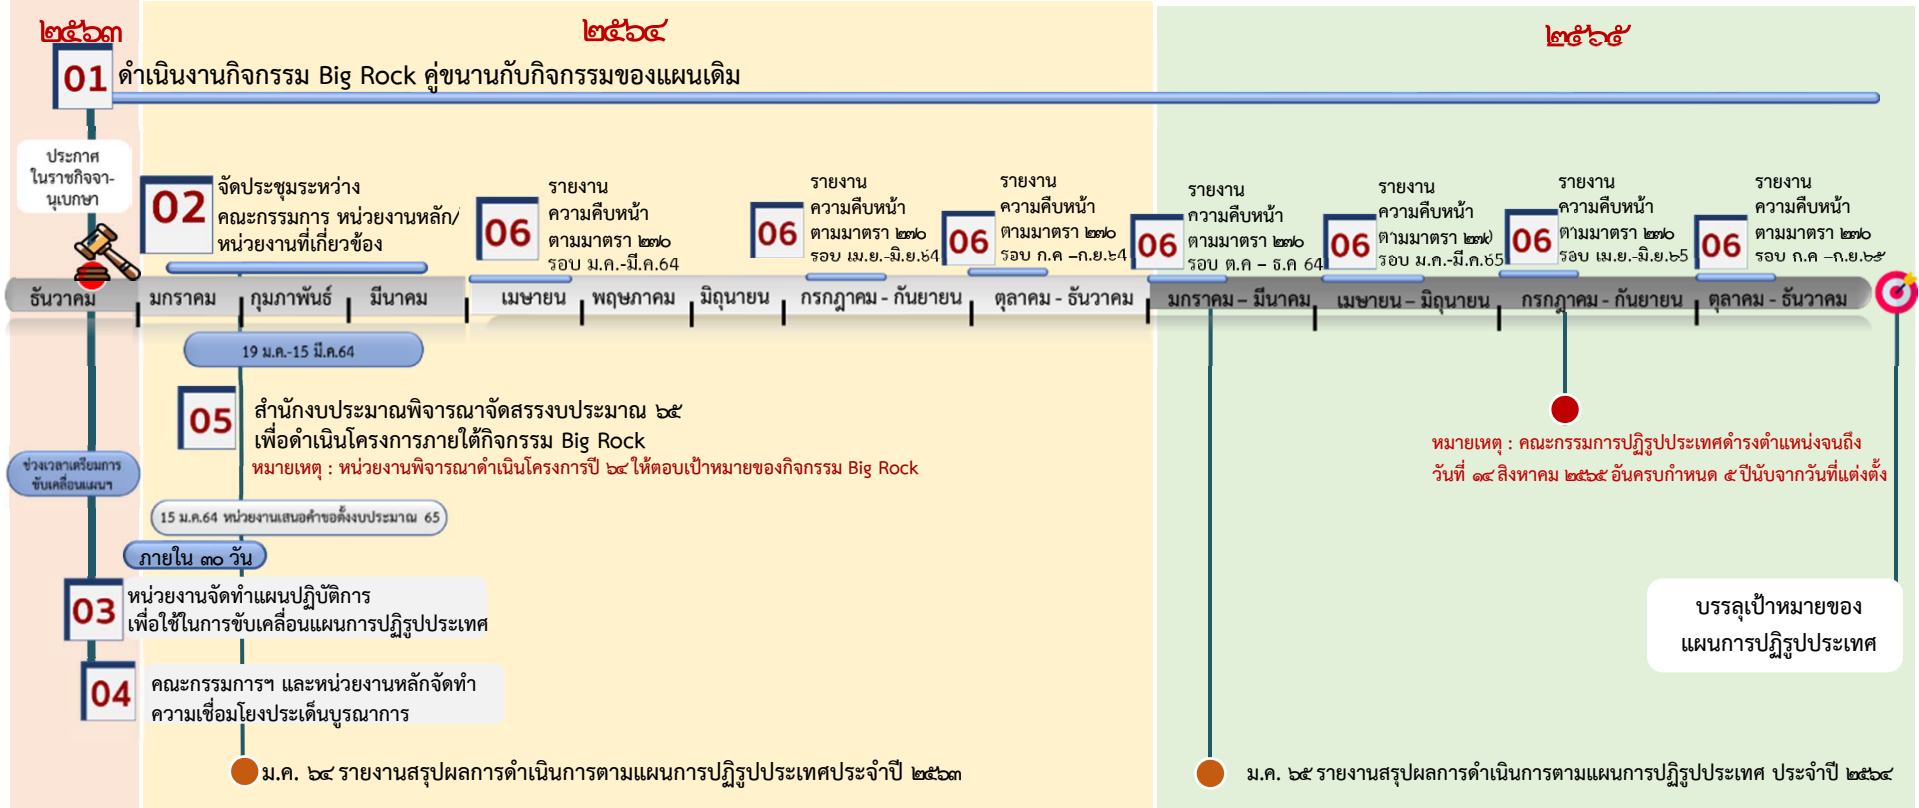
๒๕๖๓

๒๕๖๔

๒๕๖๕

01 ดำเนินงานกิจกรรม Big Rock คู่ขนานกับกิจกรรมของแผนเดิม

ประกาศในราชกิจจานุเบกษา

02 จัดประชุมระหว่างคณะกรรมการ หน่วยงานหลัก/หน่วยงานที่เกี่ยวข้อง

06 รายงานความคืบหน้าตามมาตรา ๒๗๐ รอบ ม.ค.-มี.ค.64

06 รายงานความคืบหน้าตามมาตรา ๒๗๐ รอบ เม.ย.-มิ.ย.๖4

06 รายงานความคืบหน้าตามมาตรา ๒๗๐ รอบ ก.ค –ก.ย.๖4

06 รายงานความคืบหน้าตามมาตรา ๒๗๐ รอบ ต.ค – ธ.ค 64

06 รายงานความคืบหน้าตามมาตรา ๒๗๐ รอบ ม.ค.-มี.ค.๖5

06 รายงานความคืบหน้าตามมาตรา ๒๗๐ รอบ เม.ย.-มิ.ย.๖5

06 รายงานความคืบหน้าตามมาตรา ๒๗๐ รอบ ก.ค –ก.ย.๖๕

ธันวาคม | มกราคม | กุมภาพันธ์ | มีนาคม | เมษายน | พฤษภาคม | มิถุนายน | กรกฎาคม - กันยายน | ตุลาคม - ธันวาคม | มกราคม – มีนาคม | เมษายน – มิถุนายน | กรกฎาคม - กันยายน | ตุลาคม - ธันวาคม

19 ม.ค.-15 มี.ค.64

05 สำนักงบประมาณพิจารณาจัดสรรงบประมาณ ๖๕ เพื่อดำเนินโครงการภายใต้กิจกรรม Big Rock

หมายเหตุ : หน่วยงานพิจารณาดำเนินโครงการปี ๖๔ ให้ตอบเป้าหมายของกิจกรรม Big Rock

ช่วงเวลาเตรียมการขับเคลื่อนแผนฯ

15 ม.ค.64 หน่วยงานเสนอคำขอตั้งงบประมาณ 65

ภายใน ๓๐ วัน

03 หน่วยงานจัดทำแผนปฏิบัติการเพื่อใช้ในการขับเคลื่อนแผนการปฏิรูปประเทศ

04 คณะกรรมการฯ และหน่วยงานหลักจัดทำความเชื่อมโยงประเด็นบูรณาการ

หมายเหตุ : คณะกรรมการปฏิรูปประเทศดำรงตำแหน่งจนถึงวันที่ ๑๘ สิงหาคม ๒๕๖๕ อันครบกำหนด ๕ ปีนับจากวันที่แต่งตั้ง

บรรลุเป้าหมายของแผนการปฏิรูปประเทศ

ม.ค. ๖๔ รายงานสรุปผลการดำเนินการตามแผนการปฏิรูปประเทศประจำปี ๒๕๖๓

ม.ค. ๖๕ รายงานสรุปผลการดำเนินการตามแผนการปฏิรูปประเทศ ประจำปี ๒๕๖๔